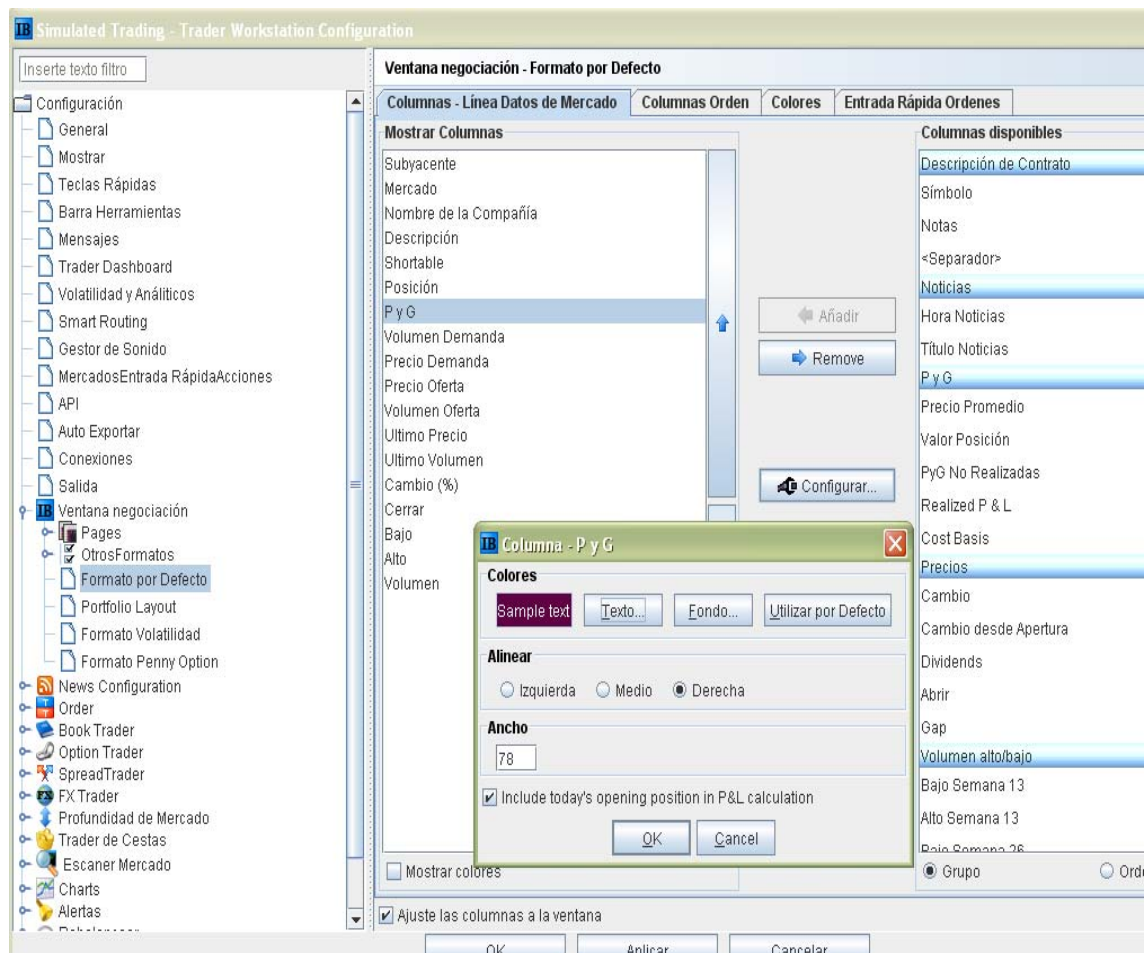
IB Simulated Trading - Trader Workstation Configuration

Inserte texto filtro

Configuración
General
Mostrar
Teclas Rápidas
Barra Herramientas
Mensajes
Trader Dashboard
Volatilidad y Análiticos
Smart Routing
Gestor de Sonido
MercadosEntrada RápidaAcciones
API
Auto Exportar
Conexiones
Salida
Ventana negociación
Pages
OtrosFormatos
Formato por Defecto
Portfolio Layout
Formato Volatilidad
Formato Penny Option
News Configuration
Order
Book Trader
Option Trader
SpreadTrader
FX Trader
Profundidad de Mercado
Trader de Cestas
Escaner Mercado
Charts
Alertas
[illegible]

Ventana negociación - Formato por Defecto

Columnas - Línea Datos de Mercado | Columnas Orden | Colores | Entrada Rápida Ordenes

Mostrar Columnas
Subyacente
Mercado
Nombre de la Compañía
Descripción
Shortable
Posición
P y G
Volumen Demanda
Precio Demanda
Precio Oferta
Volumen Oferta
Ultimo Precio
Ultimo Volumen
Cambio (%)
Cerrar
Bajo
Alto
Volumen

Añadir
Remove
Configurar...

Columnas disponibles
Descripción de Contrato
Símbolo
Notas
<Separador>
Noticias
Hora Noticias
Título Noticias
P y G
Precio Promedio
Valor Posición
PyG No Realizadas
Realized P & L
Cost Basis
Precios
Cambio
Cambio desde Apertura
Dividends
Abrir
Gap
Volumen alto/bajo
Bajo Semana 13
Alto Semana 13
Bajo Semana 26

Grupo
Ord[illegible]

Columna - P y G
Colores
Sample text
Texto...
Fondo...
Utilizar por Defecto
Alinear
Izquierda
Medio
Derecha
Ancho
78
Include today's opening position in P&L calculation
OK
Cancel

Mostrar colores
Ajuste las columnas a la ventana

OK
Aplicar
Cancelar